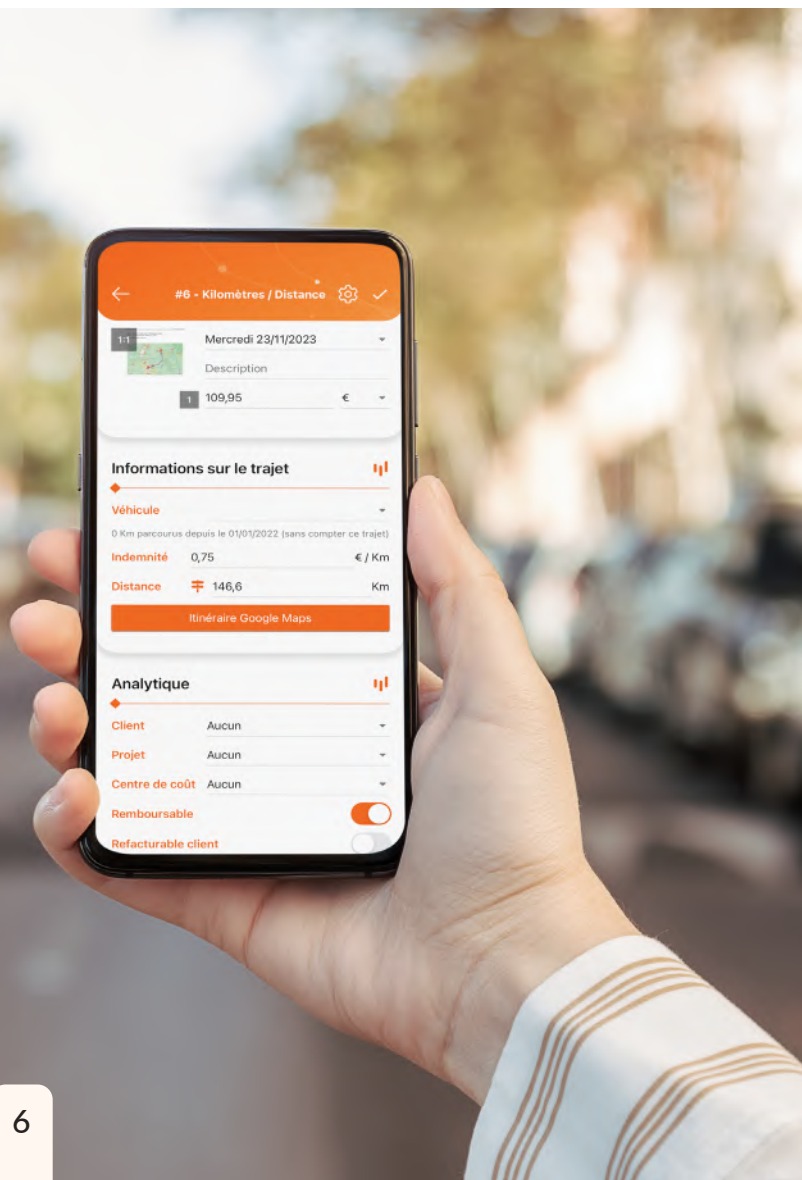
#6 - Kilomètres / Distance

1:1

Mercredi 23/11/2023

Description

1 109,95 €

Informations sur le trajet

Véhicule

0 Km parcourus depuis le 01/01/2022 (sans compter ce trajet)

Indemnité 0,75 € / Km

Distance 146,6 Km

Itinéraire Google Maps

Analytique

Client Aucun

Projet Aucun

Centre de coût Aucun

Remboursable

Refacturable client

6